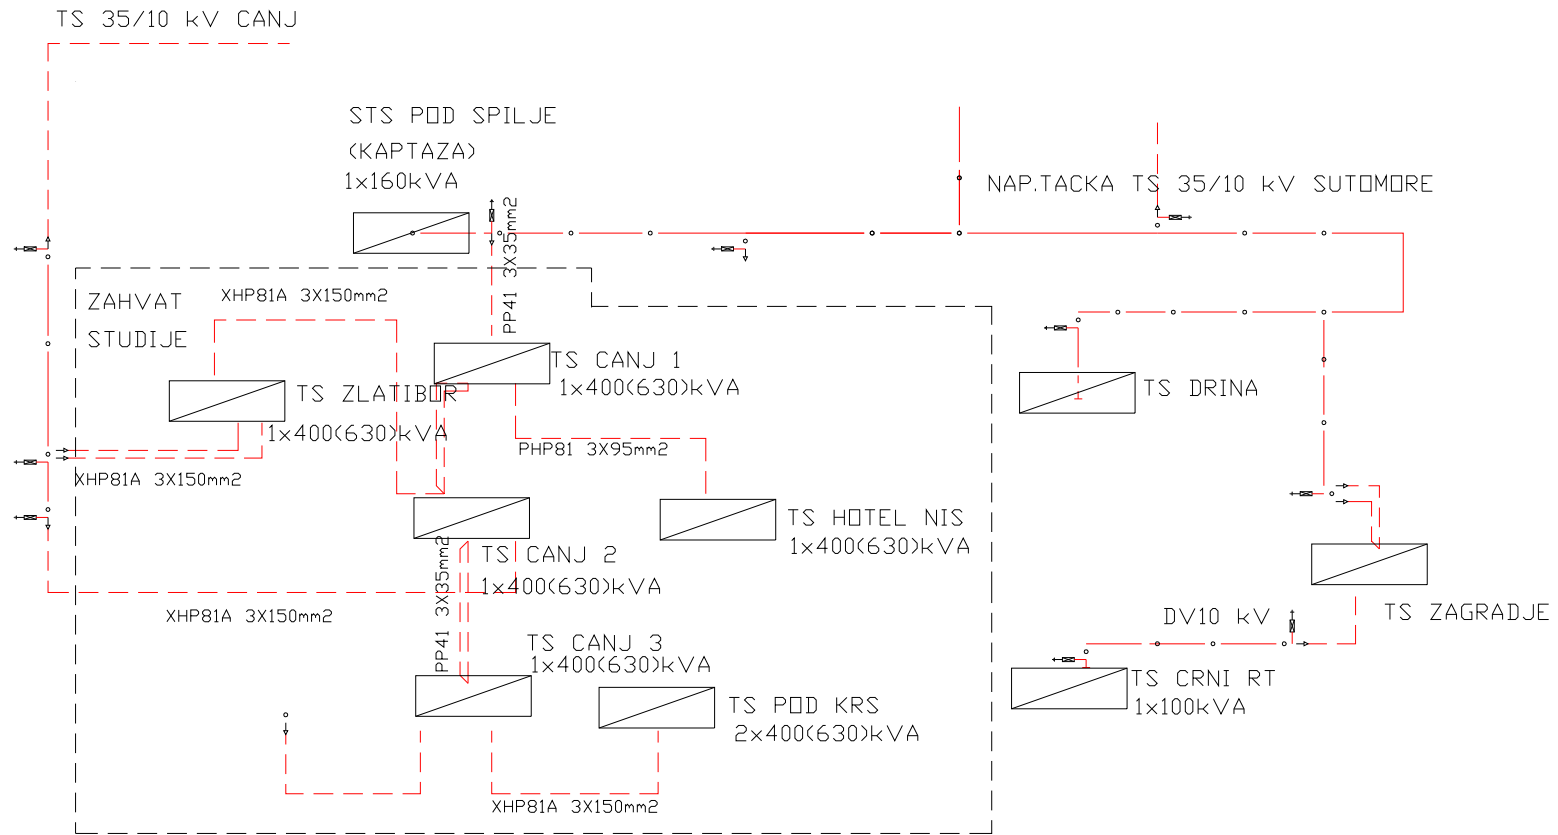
TS 35/10 kV CANJ

STS POD SPILJE
(KAPTAZA)
1x160kVA

PP41 3X35mm2

NAP.TACKA TS 35/10 kV SUTOMORE

ZAHVAT
STUDIJE

XHP81A 3X150mm2

TS CANJ 1
1x400(630)kVA

TS ZLATIBOR
1x400(630)kVA

TS DRINA

XHP81A 3X150mm2

PHP81 3X95mm2

TS HOTEL NIS
1x400(630)kVA

TS CANJ 2
1x400(630)kVA

PP41 3X35mm2

XHP81A 3X150mm2

TS ZAGRADJE

DV10 kV

TS CANJ 3
1x400(630)kVA

TS POD KRS
2x400(630)kVA

TS CRNI RT
1x100kVA

XHP81A 3X150mm2